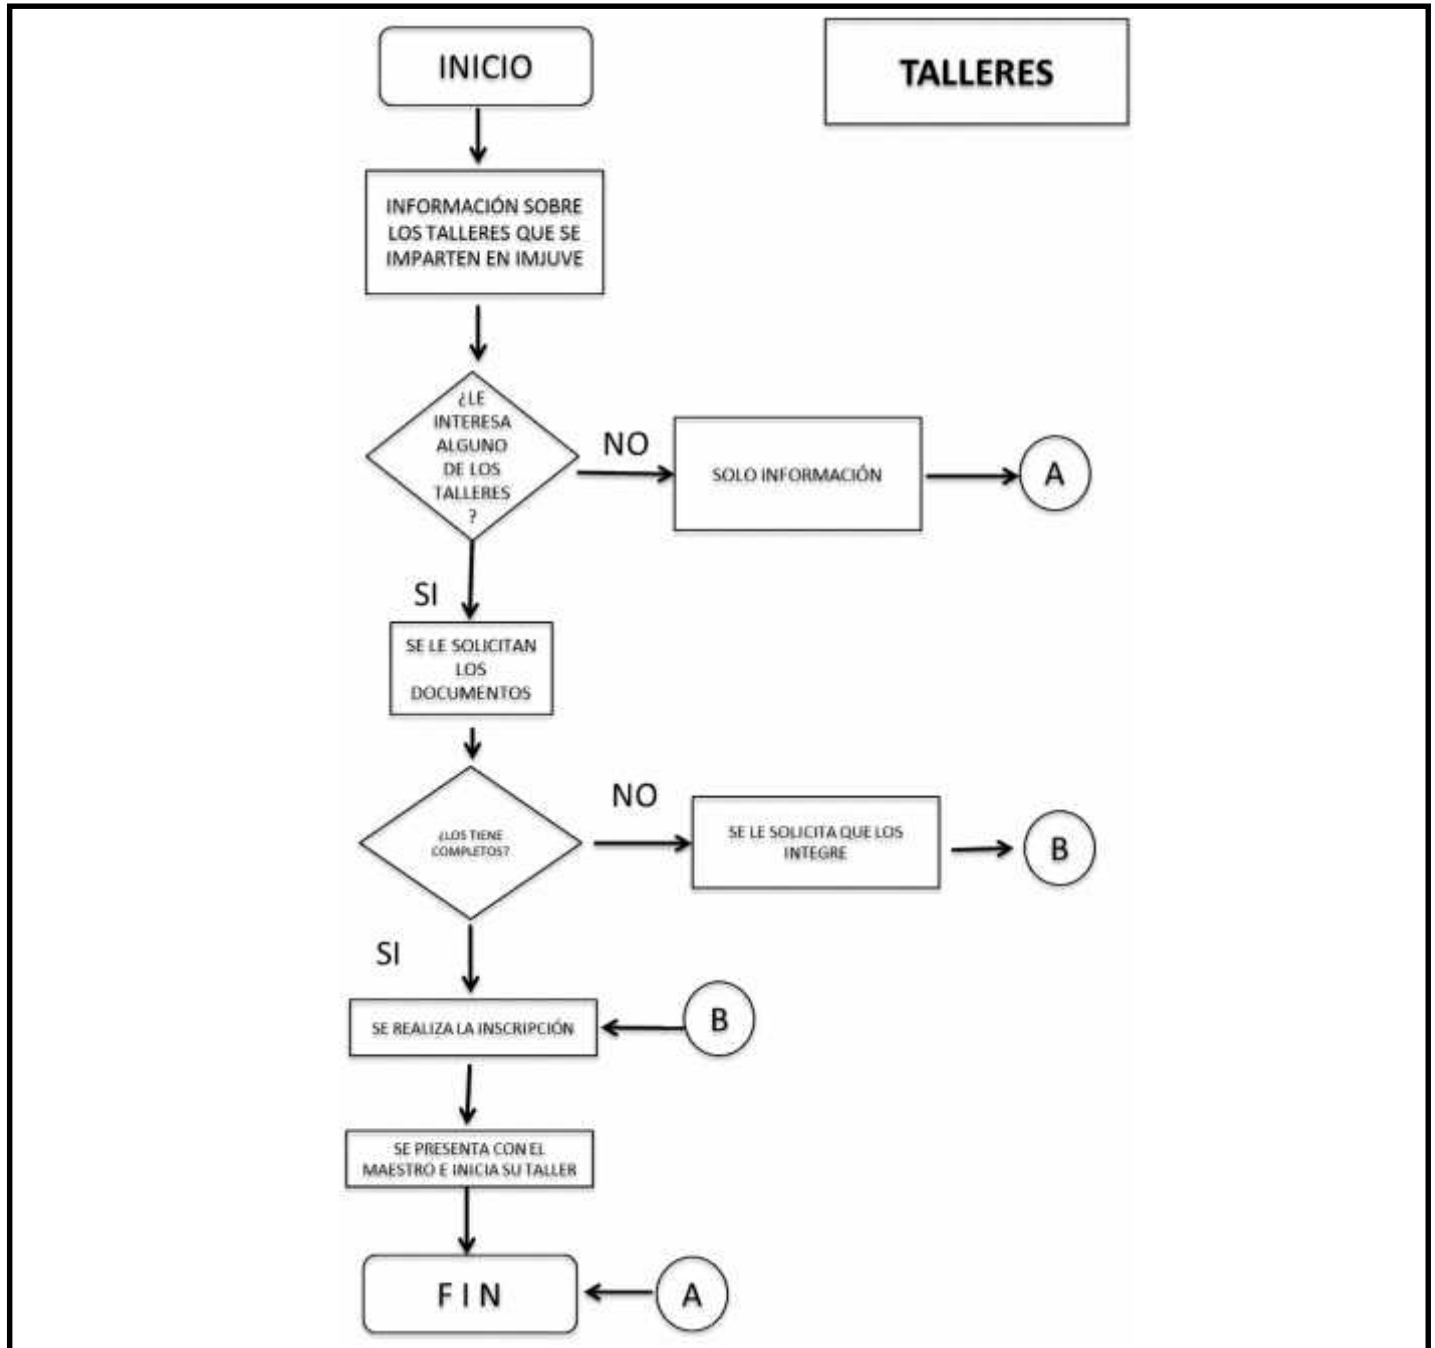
INICIO

TALLERES

INFORMACIÓN SOBRE LOS TALLERES QUE SE IMPARTEN EN IMJUVE

¿LE INTERESA ALGUNO DE LOS TALLERES ?

NO

SOLO INFORMACIÓN

A

SI

SE LE SOLICITAN LOS DOCUMENTOS

¿LOS TIENE COMPLETOS?

NO

SE LE SOLICITA QUE LOS INTEGRE

B

SI

SE REALIZA LA INSCRIPCIÓN

B

SE PRESENTA CON EL MAESTRO E INICIA SU TALLER

F I N

A